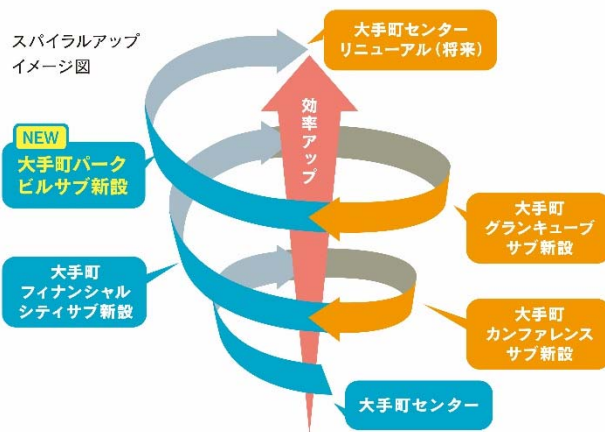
スパイラルアップ
イメージ図

大手町センター
リニューアル（将来）

NEW
大手町パーク
ビルサブ新設

効率アップ

大手町
グランキューブ
サブ新設

大手町
フィナンシャル
シティサブ新設

大手町
カンファレンス
サブ新設

大手町センター